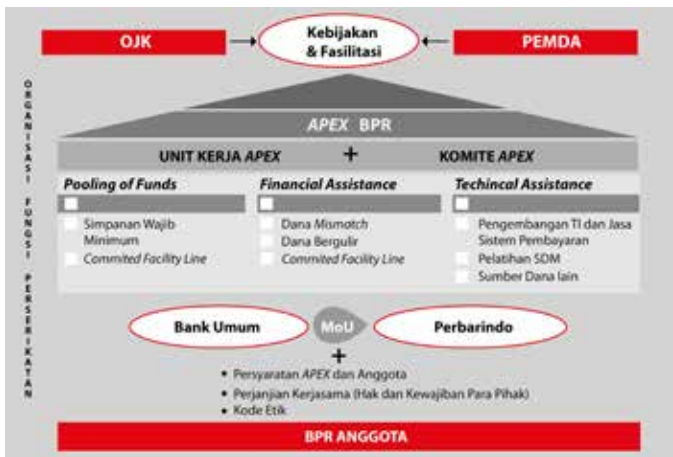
OJK

Kebijakan & Fasilitasi

PEMDA

ORGANISASI FUNGSI PERSERIKATAN

APEX BPR

UNIT KERJA APEX + KOMITE APEX

Pooling of Funds

Simpanan Wajib Minimum

Commited Facility Line

Financial Assistance

Dana Mismatch

Dana Bergulir

Commited Facility Line

Techincal Assistance

Pengembangan TI dan Jasa Sistem Pembayaran

Pelatihan SDM

Sumber Dana lain

Bank Umum

MoU

Perbarindo

+

• Persyaratan APEX dan Anggota
• Perjanjian Kerjasama (Hak dan Kewajiban Para Pihak)
• Kode Etik

BPR ANGGOTA